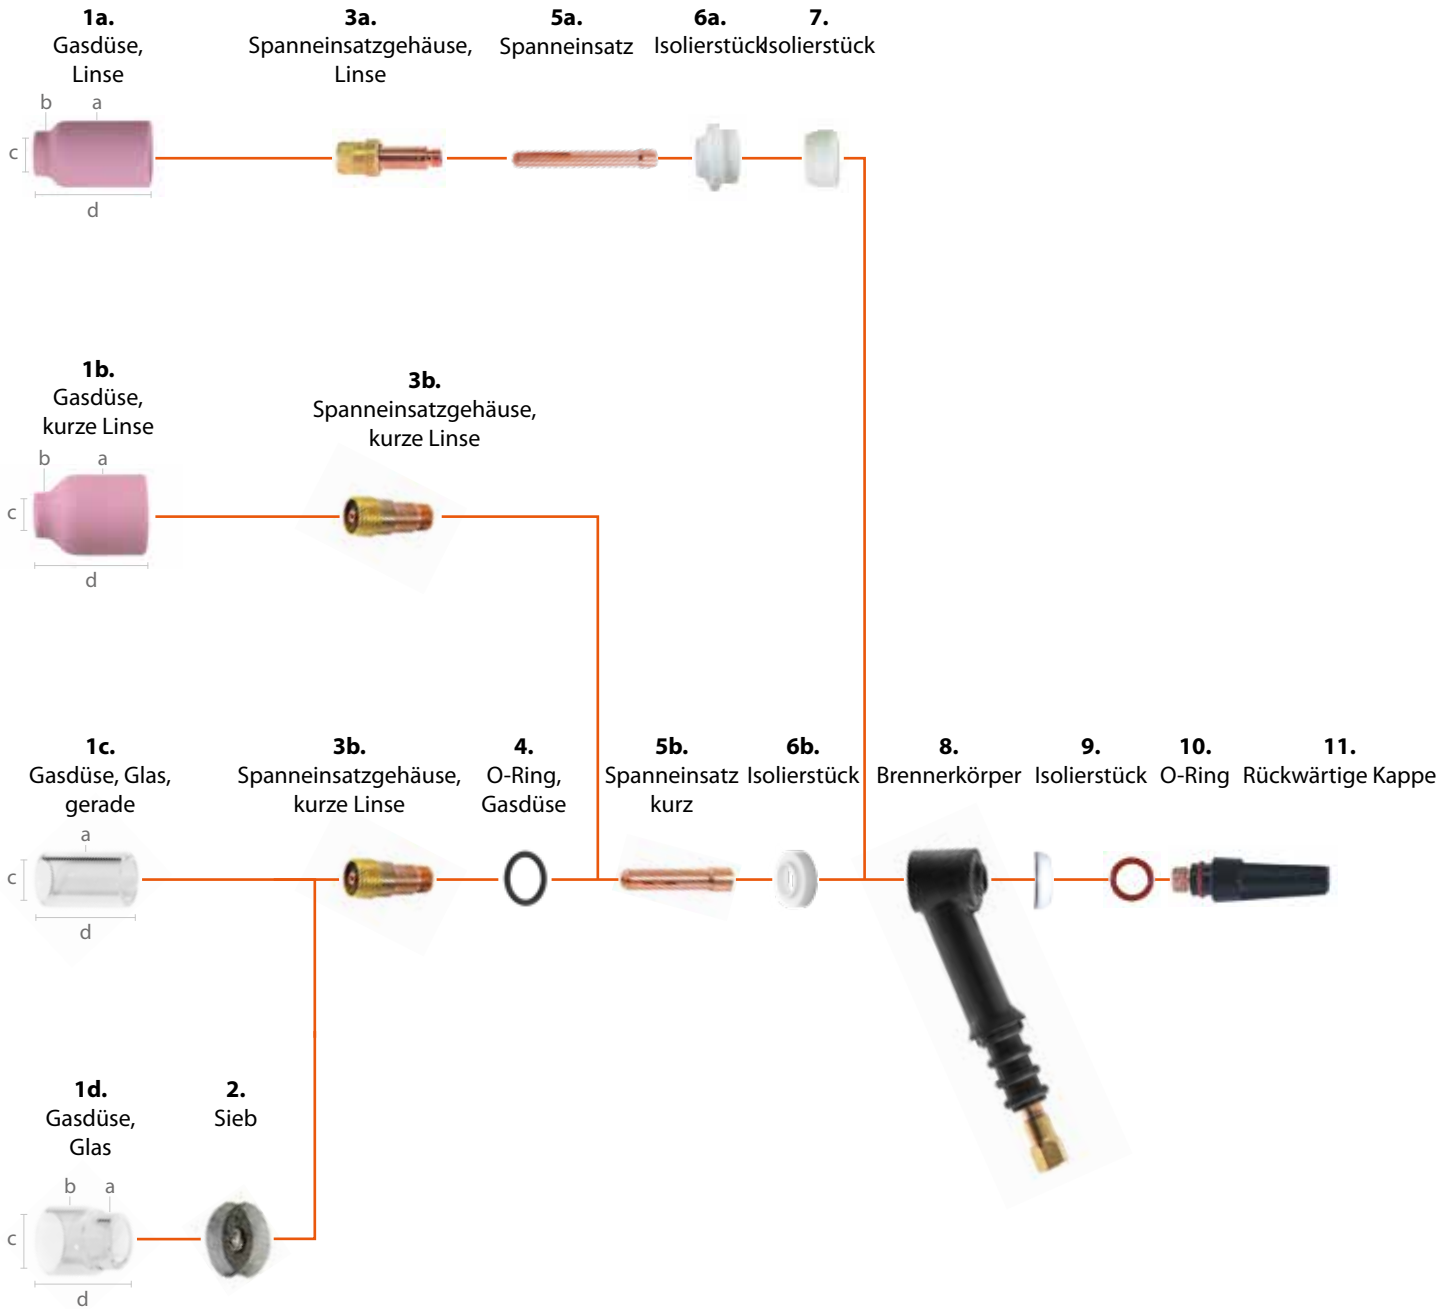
**1a.**
Gasdüse,
Linse

b a
c
d

**3a.**
Spanneinsatzgehäuse,
Linse

**5a.**
Spanneinsatz

**6a.**
Isolierstück

**7.**
Isolierstück

**1b.**
Gasdüse,
kurze Linse

b a
c
d

**3b.**
Spanneinsatzgehäuse,
kurze Linse

**1c.**
Gasdüse, Glas,
gerade

a
c
d

**3b.**
Spanneinsatzgehäuse,
kurze Linse

**4.**
O-Ring,
Gasdüse

**5b.**
Spanneinsatz
kurz

**6b.**
Isolierstück

**8.**
Brennerkörper

**9.**
Isolierstück

**10.**
O-Ring

**11.**
Rückwärtige Kappe

**1d.**
Gasdüse,
Glas

b a
c
d

**2.**
Sieb